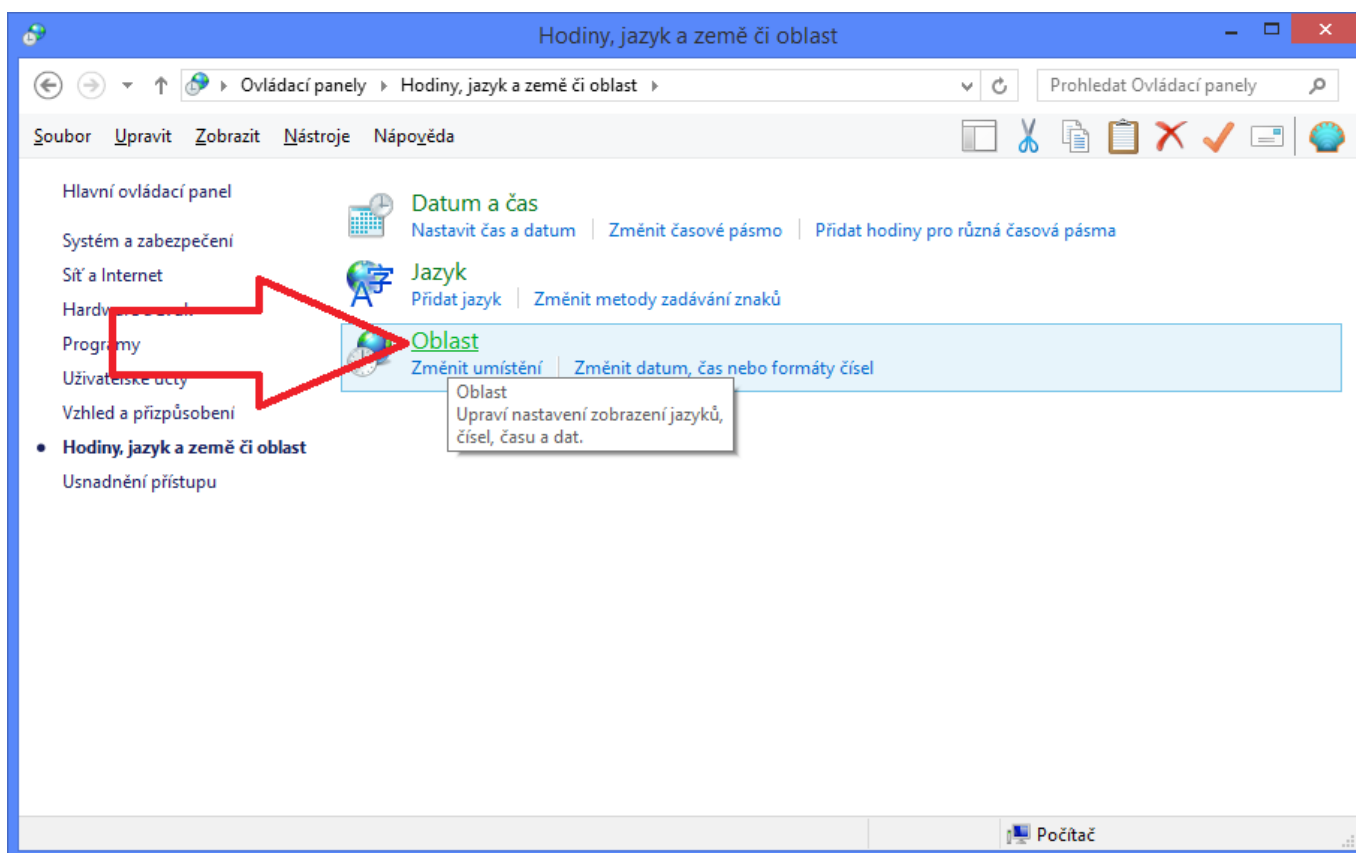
Hodiny, jazyk a země či oblast

Ovládací panely ▸ Hodiny, jazyk a země či oblast ▸

Prohledat Ovládací panely

Soubor Upravit Zobrazit Nástroje Nápověda

Hlavní ovládací panel

Systém a zabezpečení
Síť a Internet
Hardw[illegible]
Progra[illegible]my
Uživatelské účty
Vzhled a přizpůsobení
• Hodiny, jazyk a země či oblast
Usnadnění přístupu

Datum a čas
Nastavit čas a datum | Změnit časové pásmo | Přidat hodiny pro různá časová pásma

Jazyk
Přidat jazyk | Změnit metody zadávání znaků

Oblast
Změnit umístění | Změnit datum, čas nebo formáty čísel

Oblast
Upraví nastavení zobrazení jazyků, čísel, času a dat.

Počítač